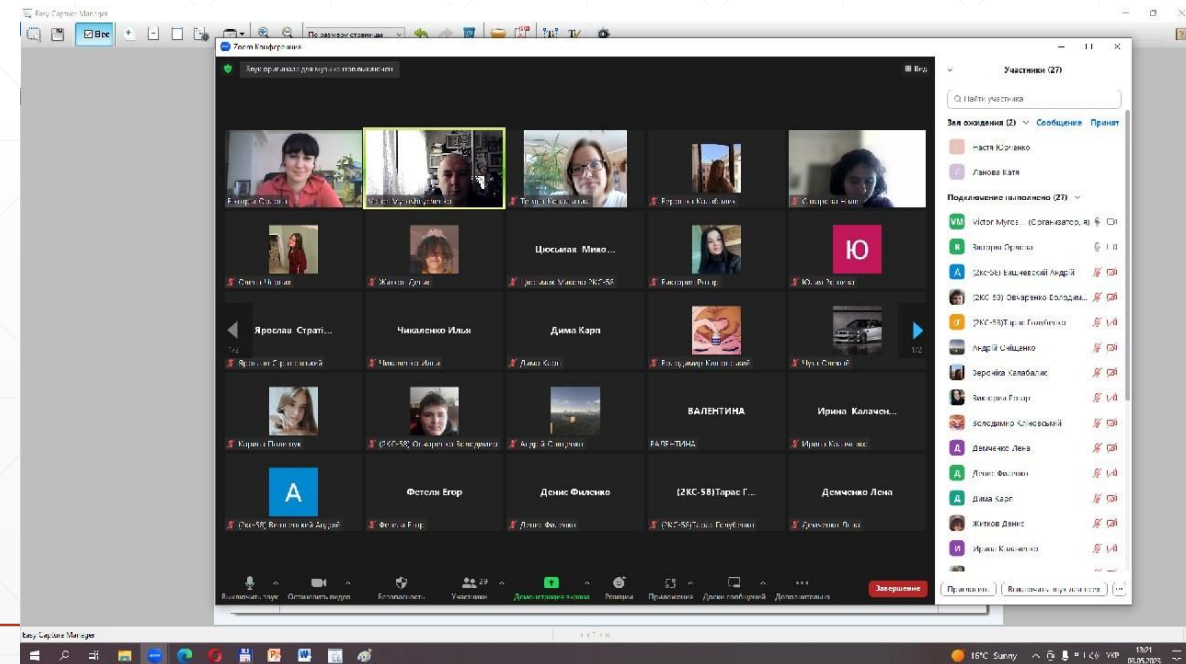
Easy Capture Manager

Все

По размеру страницы

Zoom Конференция

Звук организатора для мультимедиа выключен

Вид

Участники (27)

Найти участника

Зал ожидания (2) Сообщение Принят

Настя Юрченко

Ланова Катя

Подключение выполнено (27)

Victor Мурєє... (Организатор, я)

Валерія Орлова

(2КС-58) Вишневський Андрій

(2КС-58) Овчаренко Володим...

(2КС-58)Тарас Голубенко

Андрій Олійченко

Вероніка Калабалак

Вікторія Роінр

Володимир Клієвський

Демченко Лена

Денис Филенко

Дима Карп

Житков Денис

Ирина Калачен...

Цюсьмак Мико...

Ю

Ярослав Страті...

Чикаленко Илья

Дима Карп

ВАЛЕНТИНА

Ирина Калачен...

А

Фетеля Егор

Денис Филенко

(2КС-58)Тарас Г...

Демченко Лена

1/2

1/2

Выключить звук

Остановить видео

Безопасность

Участники

Демонстрация экрана

Реакция

Приложения

Доска сообщений

Дополнительно

Завершение

Пригласить

Выключить звук для всех

Easy Capture Manager

15°C Sunny

УКР

13:21

05.05.2023